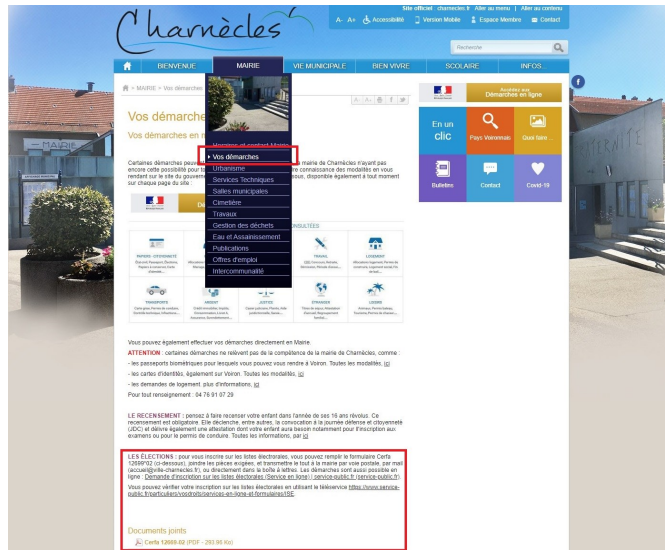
Site officiel : charnecles.fr | Aller au menu | Aller au contenu
A- A+ Accessibilité Version Mobile Espace Membre Contact

Charnècles

Recherche

BIENVENUE MAIRIE VIE MUNICIPALE BIEN VIVRE SCOLAIRE INFOS...

MAIRIE > Vos démarches

Vos démarches
Vos démarches en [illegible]

Horaires et contact Mairie
Vos démarches
Urbanisme
Services Techniques
Salles municipales
Cimetière
Travaux
Gestion des déchets
Eau et Assainissement
Publications
Offres d'emploi
Intercommunalité

Certaines démarches peuvent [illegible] mairie de Charnècles n'ayant pas encore cette possibilité pour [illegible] connaissance des modalités en vous rendant sur le site du gouvernement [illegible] disponible également à tout moment sur chaque page du site :

CONSULTÉES

PAPIERS - CITOYENNETÉ
TRAVAIL
LOGEMENT
TRANSPORTS
ARGENT
JUSTICE
ÉTRANGER
LOISIRS

Accédez aux Démarches en ligne

En un clic
Pays Voironnais
Quoi faire...
Bulletins
Contact
Covid-19

Vous pouvez également effectuer vos démarches directement en Mairie.
ATTENTION : certaines démarches ne relèvent pas de la compétence de la mairie de Charnècles, comme :
- les passeports biométriques pour lesquels vous pouvez vous rendre à Voiron. Toutes les modalités, ici
- les cartes d'identités, également sur Voiron. Toutes les modalités, ici
- les demandes de logement, plus d'informations, ici
Pour tout renseignement : 04 76 91 07 29

LE RECENSEMENT : pensez à faire recenser votre enfant dans l'année de ses 16 ans révolus. Ce recensement est obligatoire. Elle déclenche, entre autres, la convocation à la journée défense et citoyenneté (JDC) et délivre également une attestation dont votre enfant aura besoin notamment pour l'inscription aux examens ou pour le permis de conduire. Toutes les informations, par ici

LES ÉLECTIONS : pour vous inscrire sur les listes électorales, vous pouvez remplir le formulaire Cerfa 12669*02 (ci-dessous), joindre les pièces exigées, et transmettre le tout à la mairie par voie postale, par mail (accueil@ville-charnecles.fr), ou directement dans la boîte à lettres. Les démarches sont aussi possible en ligne : Demande d'inscription sur les listes électorales (Service en ligne) | service-public.fr (service-public.fr)
Vous pouvez vérifier votre inscription sur les listes électorales en utilisant le téléservice https://www.service-public.fr/particuliers/vosdroits/services-en-ligne-et-formulaires/ISE

Documents joints
Cerfa 12669-02 (PDF - 293.98 Ko)